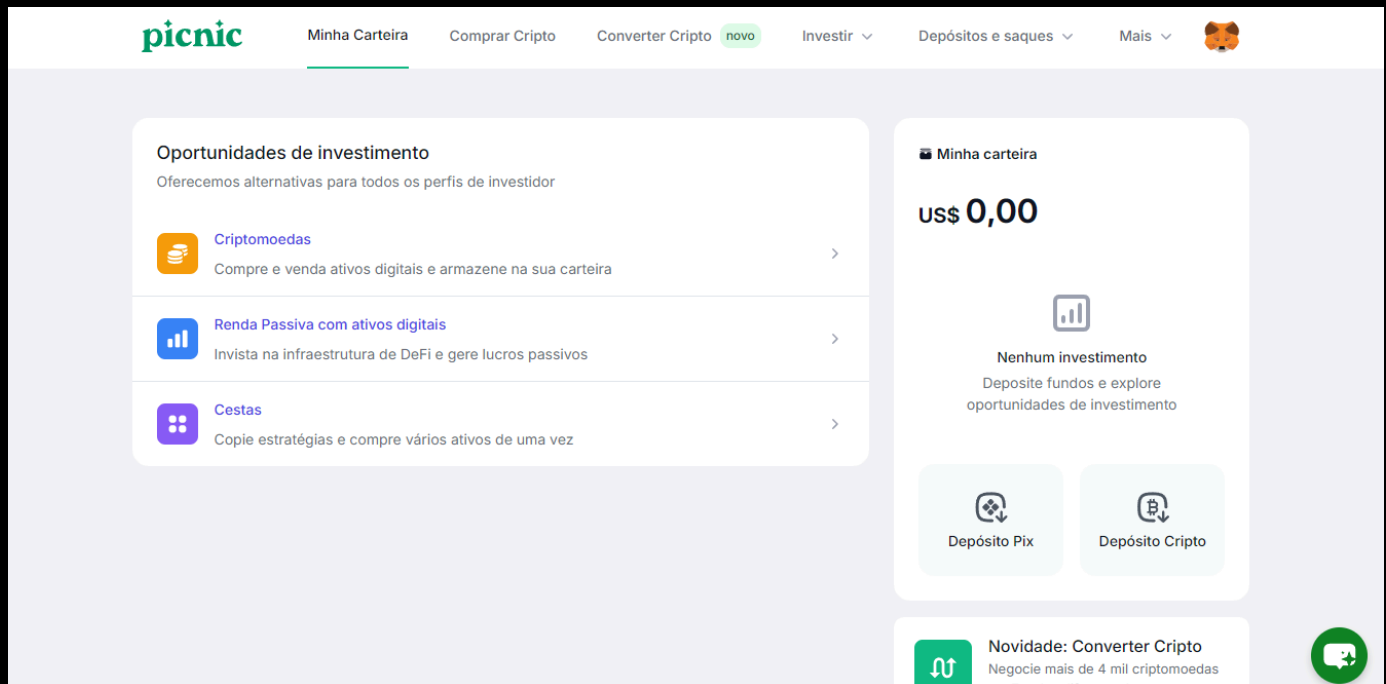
picnic

Minha Carteira Comprar Cripto Converter Cripto novo Investir Depósitos e saques Mais

Oportunidades de investimento
Oferecemos alternativas para todos os perfis de investidor

Criptomoedas
Compre e venda ativos digitais e armazene na sua carteira

Renda Passiva com ativos digitais
Invista na infraestrutura de DeFi e gere lucros passivos

Cestas
Copie estratégias e compre vários ativos de uma vez

Minha carteira

US$ 0,00

Nenhum investimento
Deposite fundos e explore oportunidades de investimento

Depósito Pix

Depósito Cripto

Novidade: Converter Cripto
Negocie mais de 4 mil criptomoedas